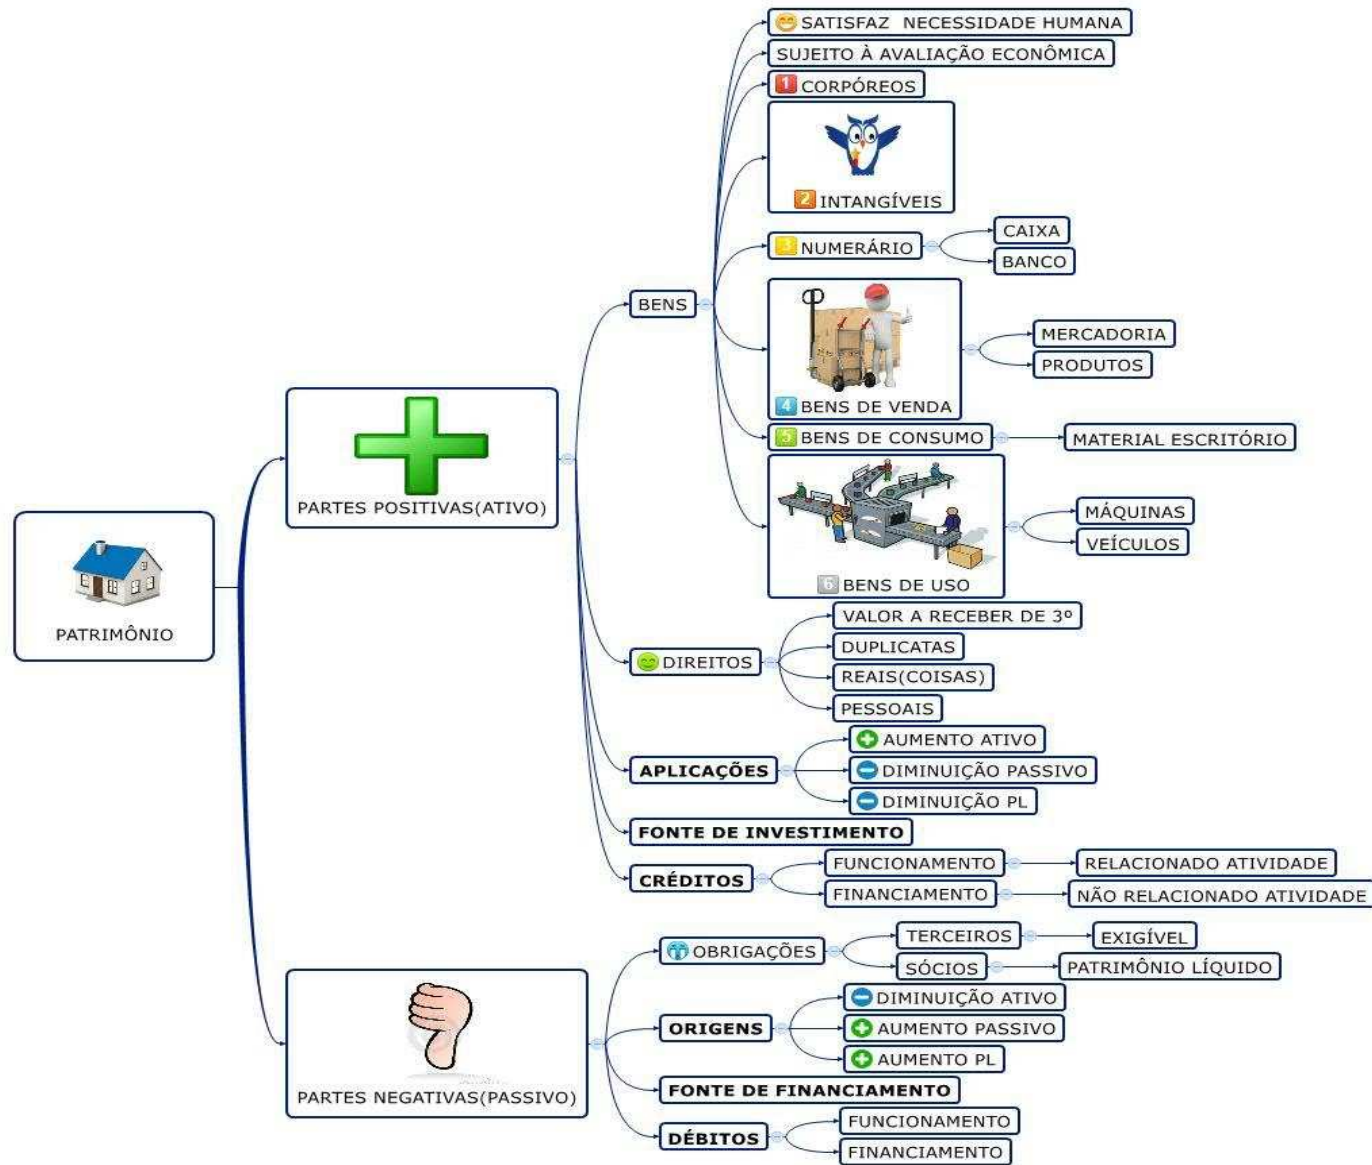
PATRIMÔNIO

PARTES POSITIVAS(ATIVO)

BENS

SATISFAZ NECESSIDADE HUMANA

SUJEITO À AVALIAÇÃO ECONÔMICA

1 CORPÓREOS

2 INTANGÍVEIS

3 NUMERÁRIO

CAIXA

BANCO

4 BENS DE VENDA

MERCADORIA

PRODUTOS

5 BENS DE CONSUMO

MATERIAL ESCRITÓRIO

6 BENS DE USO

MÁQUINAS

VEÍCULOS

DIREITOS

VALOR A RECEBER DE 3º

DUPLICATAS

REAIS(COISAS)

PESSOAIS

APLICAÇÕES

AUMENTO ATIVO

DIMINUIÇÃO PASSIVO

DIMINUIÇÃO PL

FONTE DE INVESTIMENTO

CRÉDITOS

FUNCIONAMENTO

RELACIONADO ATIVIDADE

FINANCIAMENTO

NÃO RELACIONADO ATIVIDADE

PARTES NEGATIVAS(PASSIVO)

OBRIGAÇÕES

TERCEIROS

EXIGÍVEL

SÓCIOS

PATRIMÔNIO LÍQUIDO

ORIGENS

DIMINUIÇÃO ATIVO

AUMENTO PASSIVO

AUMENTO PL

FONTE DE FINANCIAMENTO

DÉBITOS

FUNCIONAMENTO

FINANCIAMENTO